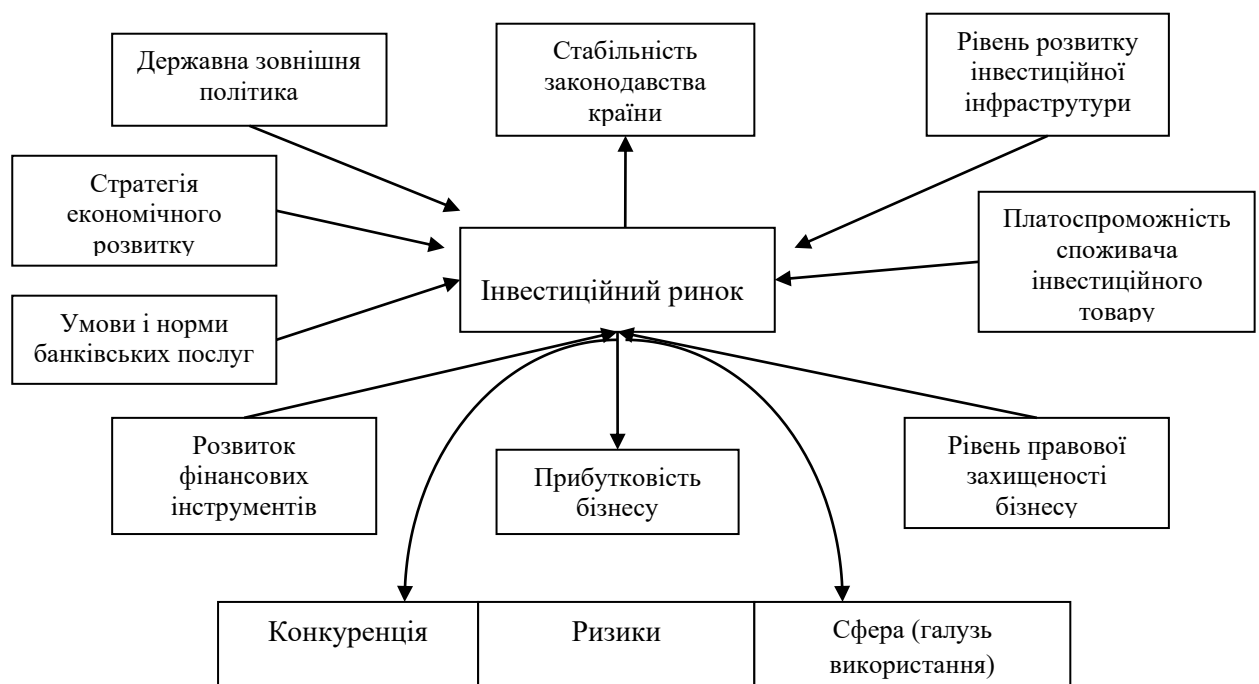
Державна зовнішня політика

Стабільність законодавства країни

Рівень розвитку інвестиційної інфраструтури

Стратегія економічного розвитку

Платоспроможність споживача інвестиційного товару

Інвестиційний ринок

Умови і норми банківських послуг

Розвиток фінансових інструментів

Прибутковість бізнесу

Рівень правової захищеності бізнесу

| Конкуренція | Ризики | Сфера (галузь використання) |